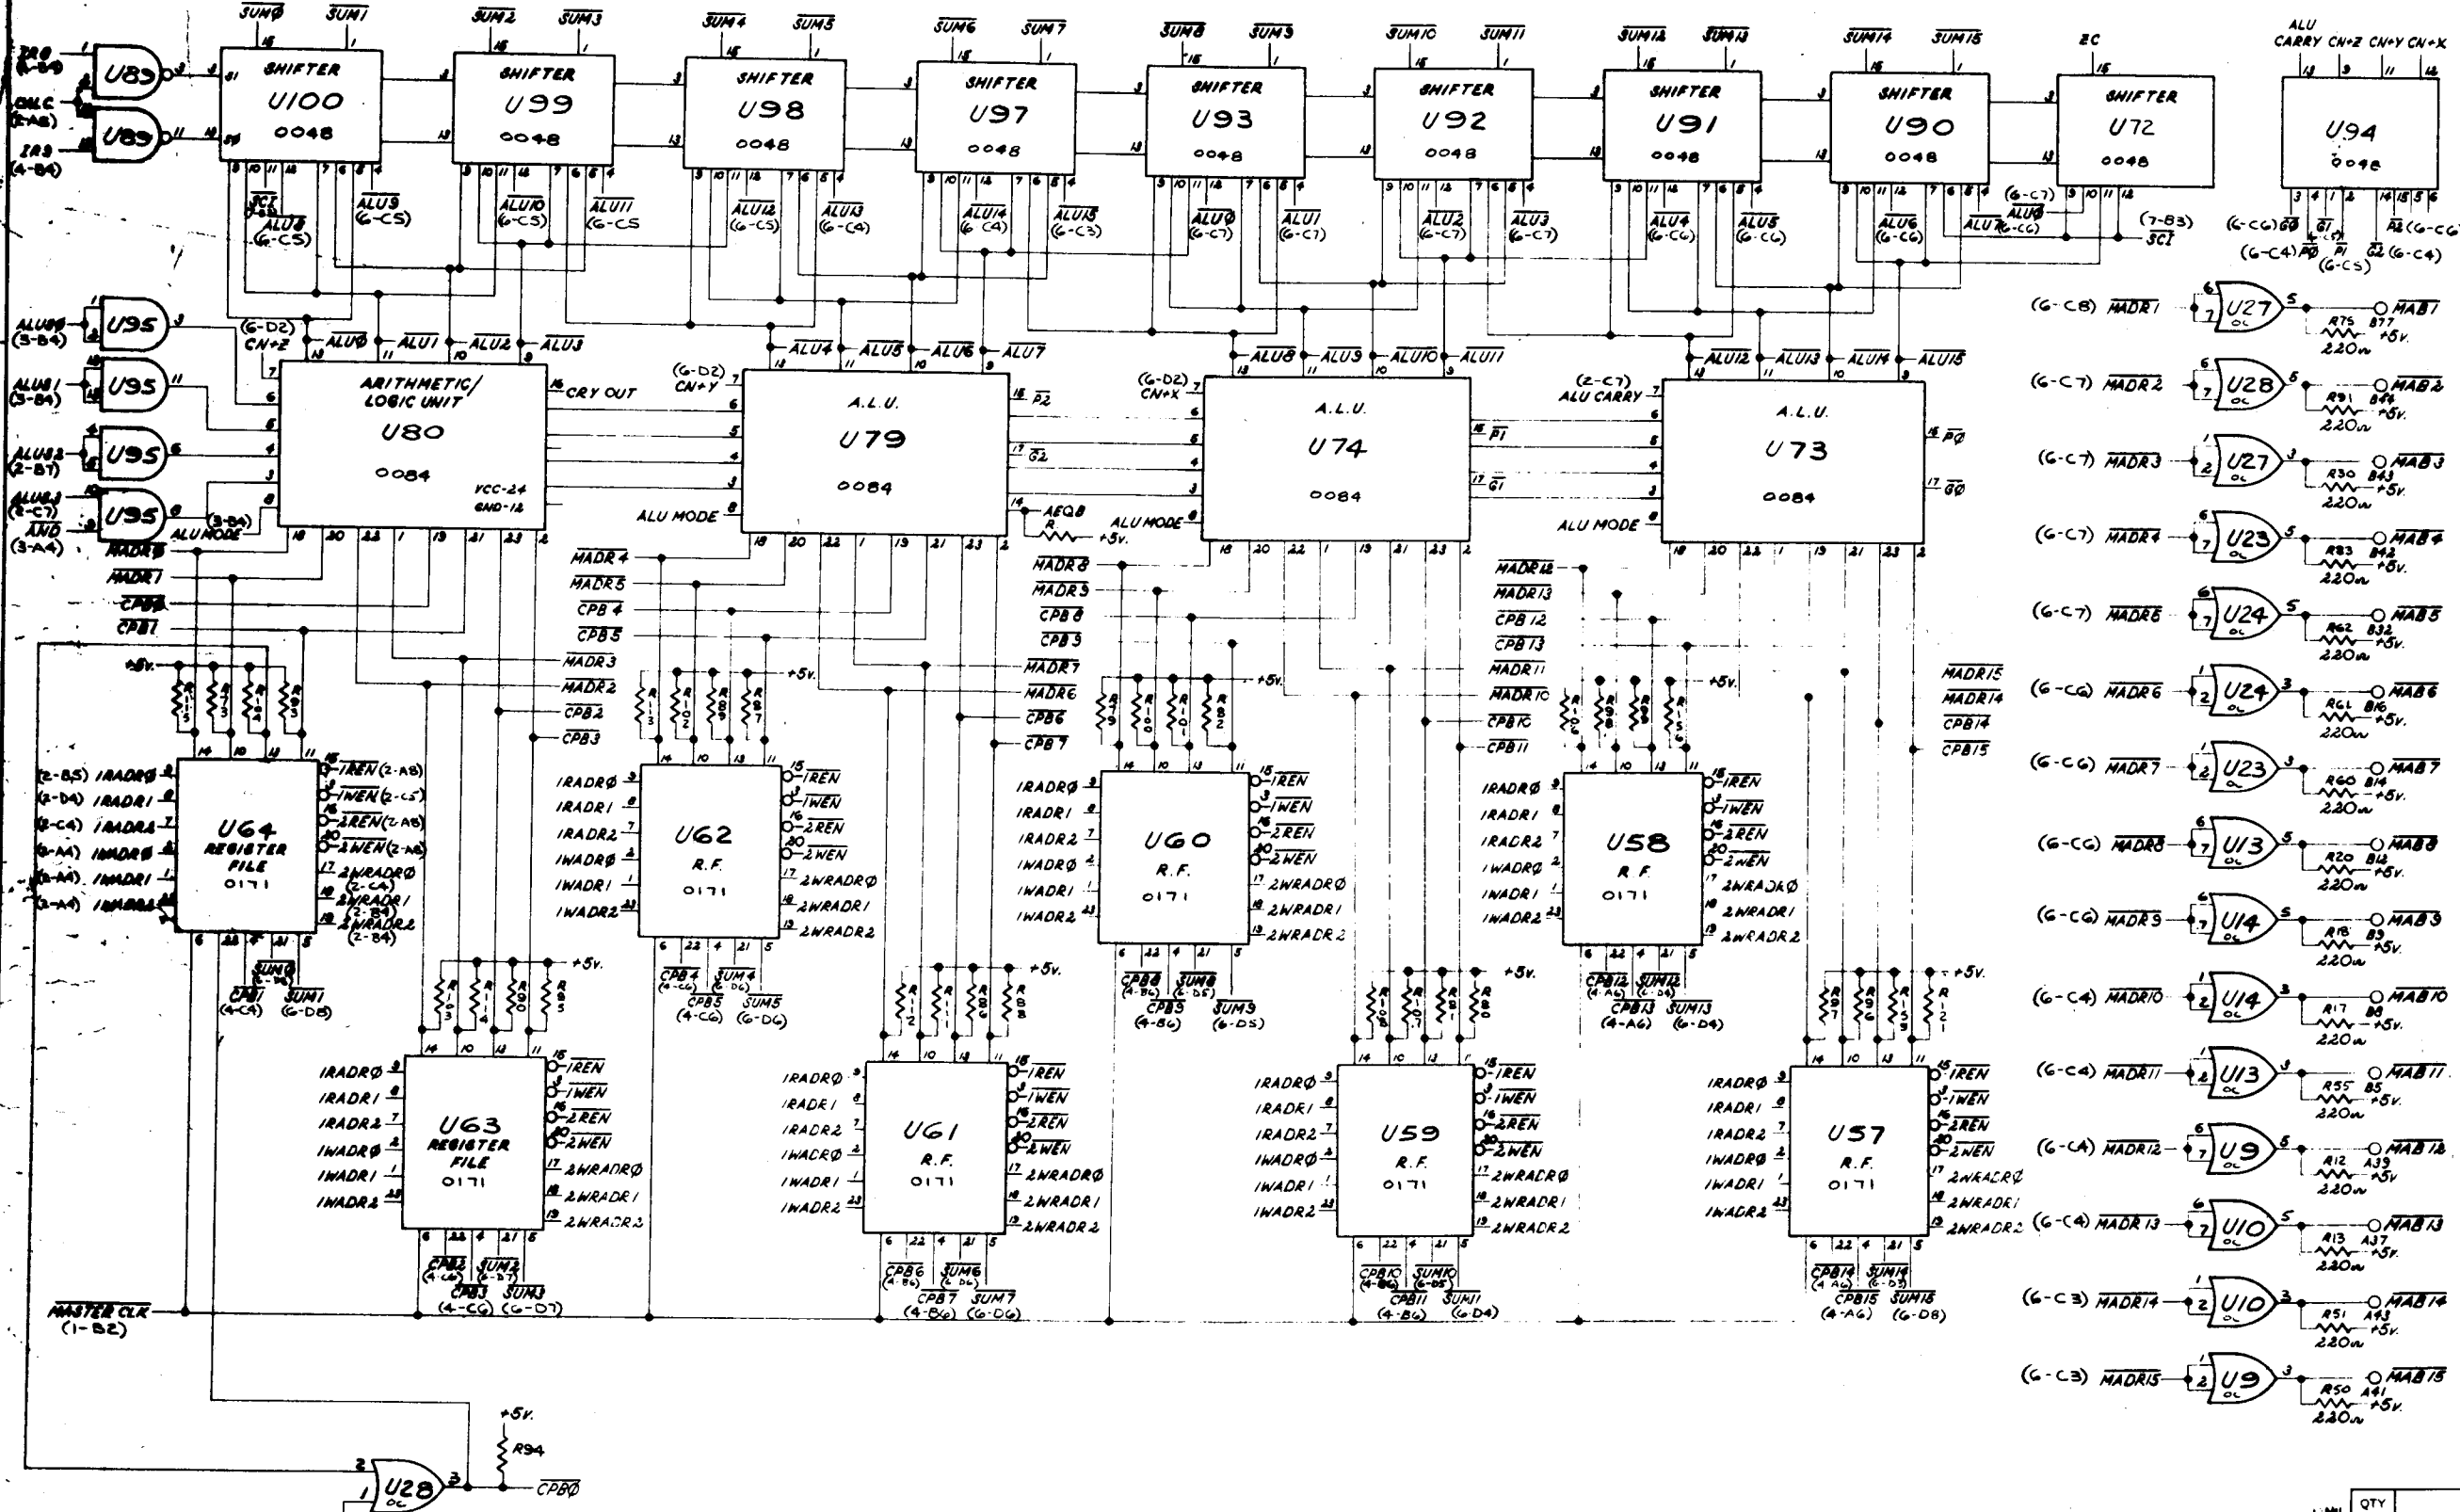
$\overline{SUM0}$ $\overline{SUM1}$ $\overline{SUM2}$ $\overline{SUM3}$ $\overline{SUM4}$ $\overline{SUM5}$ $\overline{SUM6}$ $\overline{SUM7}$ $\overline{SUM8}$ $\overline{SUM9}$ $\overline{SUM10}$ $\overline{SUM11}$ $\overline{SUM12}$ $\overline{SUM13}$ $\overline{SUM14}$ $\overline{SUM15}$ ZC

ALU CARRY CN+Z CN+Y CN+X

SHIFTER U100 0048
SHIFTER U99 0048
SHIFTER U98 0048
SHIFTER U97 0048
SHIFTER U93 0048
SHIFTER U92 0048
SHIFTER U91 0048
SHIFTER U90 0048
SHIFTER U72 0048
U94 0048

U89 U89 ZRS (4-B4) OILC (2-A8)

$\overline{SCI}$ $\overline{ALU8}$ (6-C5) $\overline{ALU9}$ (6-C5) $\overline{ALU10}$ (6-C5) $\overline{ALU11}$ (6-C5) $\overline{ALU12}$ (6-C5) $\overline{ALU13}$ (6-C4) $\overline{ALU14}$ (6-C4) $\overline{ALU15}$ (6-C3) $\overline{ALU0}$ (6-C7) $\overline{ALU1}$ (6-C7) $\overline{ALU2}$ (6-C7) $\overline{ALU3}$ (6-C7) $\overline{ALU4}$ (6-C6) $\overline{ALU5}$ (6-C6) $\overline{ALU6}$ (6-C6) $\overline{ALU7}$ (6-C6) (6-C7) $\overline{ALU0}$ (7-B3) $\overline{SCI}$

(6-C6) $\overline{G0}$ $\overline{G1}$ $\overline{A2}$ (6-C6) (6-C4) $\overline{P0}$ $\overline{P1}$ $\overline{G2}$ (6-C4) (6-C5)

ALU00 (3-B4) U95 ALU01 (3-B4) U95 ALU02 (3-B7) U95 ALU03 (2-C7) U95 $\overline{AND}$ (3-A4) (3-B4) ALU MODE

(6-D2) CN+Z $\overline{ALU0}$ $\overline{ALU1}$ $\overline{ALU2}$ $\overline{ALU3}$
ARITHMETIC/ LOGIC UNIT U80 0084 VCC-24 GND-12 CRY OUT
(6-D2) CN+Y $\overline{ALU4}$ $\overline{ALU5}$ $\overline{ALU6}$ $\overline{ALU7}$
A.L.U. U79 0084 $\overline{P2}$ $\overline{G2}$ AEQB R +5v. ALU MODE
(6-D2) CN+X $\overline{ALU8}$ $\overline{ALU9}$ $\overline{ALU10}$ $\overline{ALU11}$
A.L.U. U74 0084 $\overline{P1}$ $\overline{G1}$ ALU MODE
(2-C7) ALU CARRY $\overline{ALU12}$ $\overline{ALU13}$ $\overline{ALU14}$ $\overline{ALU15}$
A.L.U. U73 0084 $\overline{P0}$ $\overline{G0}$ ALU MODE

$\overline{MADR0}$ $\overline{MADR1}$ $\overline{CPB0}$ $\overline{CPB1}$ $\overline{MADR4}$ $\overline{MADR5}$ $\overline{CPB4}$ $\overline{CPB5}$ $\overline{MADR3}$ $\overline{MADR2}$ $\overline{CPB2}$ $\overline{CPB3}$ $\overline{MADR8}$ $\overline{MADR9}$ $\overline{CPB8}$ $\overline{CPB9}$ $\overline{MADR7}$ $\overline{MADR6}$ $\overline{CPB6}$ $\overline{CPB7}$ $\overline{MADR12}$ $\overline{MADR13}$ $\overline{CPB12}$ $\overline{CPB13}$ $\overline{MADR11}$ $\overline{MADR10}$ $\overline{CPB10}$ $\overline{CPB11}$ $\overline{MADR15}$ $\overline{MADR14}$ $\overline{CPB14}$ $\overline{CPB15}$ +5v.

(2-B5) 1RADR0 (2-D4) 1RADR1 (2-C4) 1RADR2 (6-A4) 1WADR0 (3-A4) 1WADR1 (3-A4) 1WADR2
U64 REGISTER FILE 0171
1REN (2-A8) 1WEN (2-C5) 2REN (2-A8) 2WEN (2-A8) 2WRADR0 (2-C4) 2WRADR1 (2-B4) 2WRADR2 (2-B4)
$\overline{SUM0}$ (6-D8) $\overline{CPB0}$ $\overline{CPB1}$ (4-C4) $\overline{SUM1}$ (6-D8)

U62 R.F. 0171 1RADR0 1RADR1 1RADR2 1WADR0 1WADR1 1WADR2 1REN 1WEN 2REN 2WEN 2WRADR0 2WRADR1 2WRADR2
$\overline{CPB4}$ (4-C6) $\overline{SUM4}$ (6-D6) $\overline{CPB5}$ (4-C6) $\overline{SUM5}$ (6-D6)

U60 R.F. 0171 $\overline{CPB8}$ (4-B6) $\overline{SUM8}$ (6-D5) $\overline{CPB9}$ (4-B6) $\overline{SUM9}$ (6-D5)

U58 R.F. 0171 $\overline{CPB12}$ (4-A6) $\overline{SUM12}$ (6-D4) $\overline{CPB13}$ (4-A6) $\overline{SUM13}$ (6-D4)

U63 REGISTER FILE 0171 $\overline{CPB2}$ (4-C6) $\overline{SUM2}$ (6-D7) $\overline{CPB3}$ (4-C6) $\overline{SUM3}$ (6-D7)

U61 R.F. 0171 $\overline{CPB6}$ (4-B6) $\overline{SUM6}$ (6-D6) $\overline{CPB7}$ (4-B6) $\overline{SUM7}$ (6-D6)

U59 R.F. 0171 $\overline{CPB10}$ (4-B6) $\overline{SUM10}$ (6-D5) $\overline{CPB11}$ (4-B6) $\overline{SUM11}$ (6-D4)

U57 R.F. 0171 $\overline{CPB14}$ (4-A6) $\overline{SUM14}$ (6-D3) $\overline{CPB15}$ (4-A6) $\overline{SUM15}$ (6-D8)

$\overline{MASTER CLK}$ (1-B2)

+5v. R94 U28 OC $\overline{CPB0}$

(6-C8) $\overline{MADR1}$ U27 $\overline{MAB1}$ R75 B77 220Ω +5v.
(6-C7) $\overline{MADR2}$ U28 $\overline{MAB2}$ R91 B46 220Ω +5v.
(6-C7) $\overline{MADR3}$ U27 $\overline{MAB3}$ R30 B43 220Ω +5v.
(6-C7) $\overline{MADR4}$ U23 $\overline{MAB4}$ R83 B42 220Ω +5v.
(6-C7) $\overline{MADR5}$ U24 $\overline{MAB5}$ R62 B32 220Ω +5v.
(6-C6) $\overline{MADR6}$ U24 $\overline{MAB6}$ R61 B16 220Ω +5v.
(6-C6) $\overline{MADR7}$ U23 $\overline{MAB7}$ R60 B14 220Ω +5v.
(6-C6) $\overline{MADR8}$ U13 $\overline{MAB8}$ R20 B12 220Ω +5v.
(6-C6) $\overline{MADR9}$ U14 $\overline{MAB9}$ R18 B3 220Ω +5v.
(6-C4) $\overline{MADR10}$ U14 $\overline{MAB10}$ R17 B8 220Ω +5v.
(6-C4) $\overline{MADR11}$ U13 $\overline{MAB11}$ R55 B5 220Ω +5v.
(6-C4) $\overline{MADR12}$ U9 $\overline{MAB12}$ R12 A39 220Ω +5v.
(6-C4) $\overline{MADR13}$ U10 $\overline{MAB13}$ R13 A37 220Ω +5v.
(6-C3) $\overline{MADR14}$ U10 $\overline{MAB14}$ R51 A43 220Ω +5v.
(6-C3) $\overline{MADR15}$ U9 $\overline{MAB15}$ R50 A41 220Ω +5v.

QTY